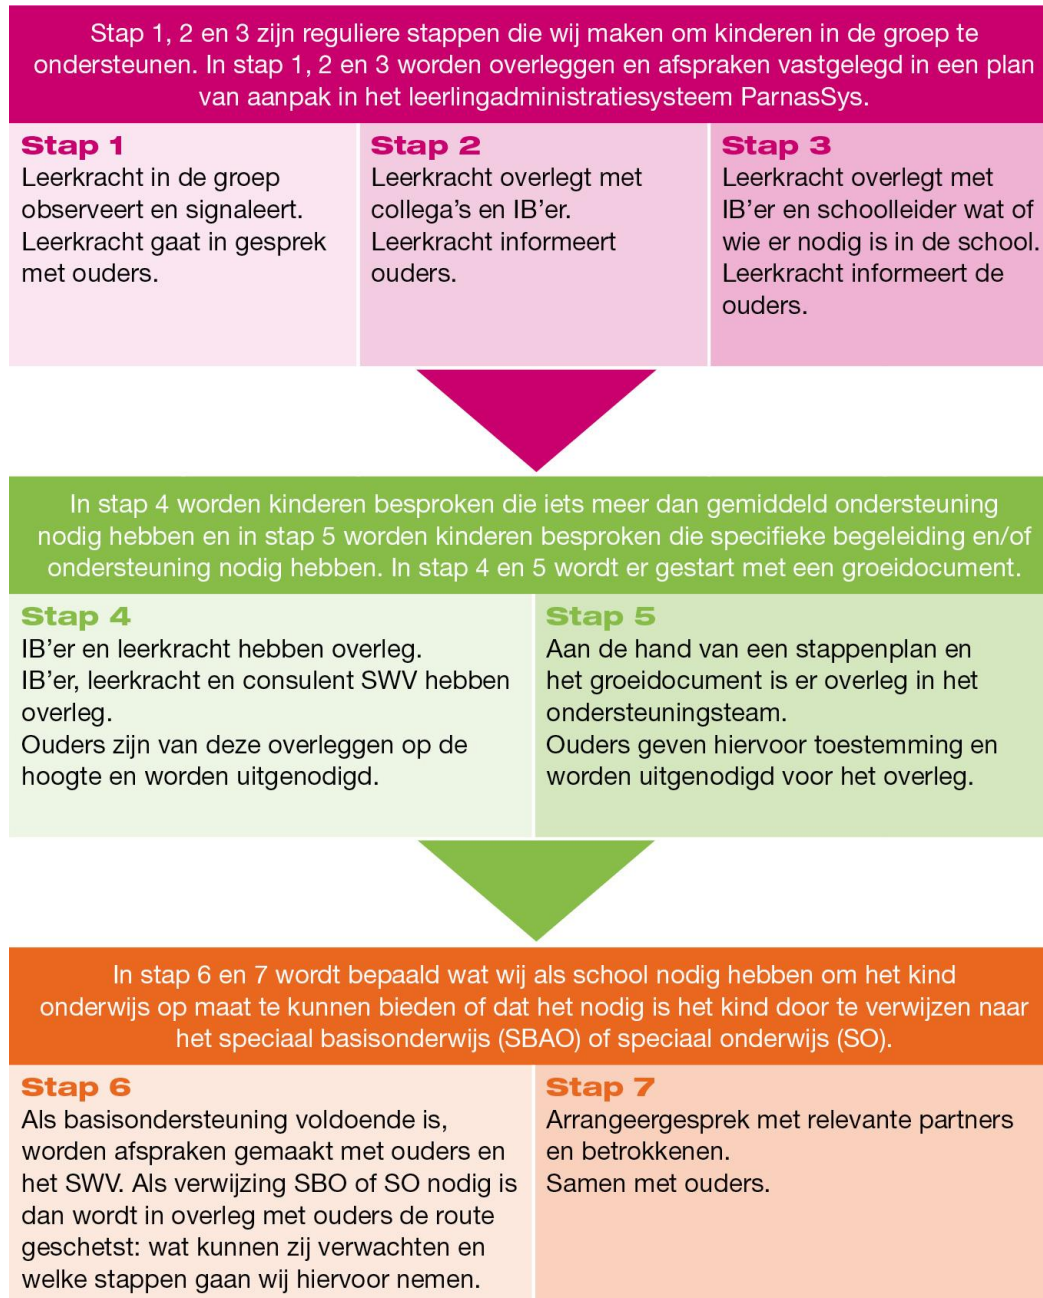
Stap 1, 2 en 3 zijn reguliere stappen die wij maken om kinderen in de groep te ondersteunen. In stap 1, 2 en 3 worden overleggen en afspraken vastgelegd in een plan van aanpak in het leerlingadministratiesysteem ParnasSys.

Stap 1
Leerkracht in de groep observeert en signaleert.
Leerkracht gaat in gesprek met ouders.

Stap 2
Leerkracht overlegt met collega's en IB'er.
Leerkracht informeert ouders.

Stap 3
Leerkracht overlegt met IB'er en schoolleider wat of wie er nodig is in de school.
Leerkracht informeert de ouders.

In stap 4 worden kinderen besproken die iets meer dan gemiddeld ondersteuning nodig hebben en in stap 5 worden kinderen besproken die specifieke begeleiding en/of ondersteuning nodig hebben. In stap 4 en 5 wordt er gestart met een groeidocument.

Stap 4
IB'er en leerkracht hebben overleg.
IB'er, leerkracht en consulent SWV hebben overleg.
Ouders zijn van deze overleggen op de hoogte en worden uitgenodigd.

Stap 5
Aan de hand van een stappenplan en het groeidocument is er overleg in het ondersteuningsteam.
Ouders geven hiervoor toestemming en worden uitgenodigd voor het overleg.

In stap 6 en 7 wordt bepaald wat wij als school nodig hebben om het kind onderwijs op maat te kunnen bieden of dat het nodig is het kind door te verwijzen naar het speciaal basisonderwijs (SBAO) of speciaal onderwijs (SO).

Stap 6
Als basisondersteuning voldoende is, worden afspraken gemaakt met ouders en het SWV. Als verwijzing SBO of SO nodig is dan wordt in overleg met ouders de route geschetst: wat kunnen zij verwachten en welke stappen gaan wij hiervoor nemen.

Stap 7
Arrangeergesprek met relevante partners en betrokkenen.
Samen met ouders.